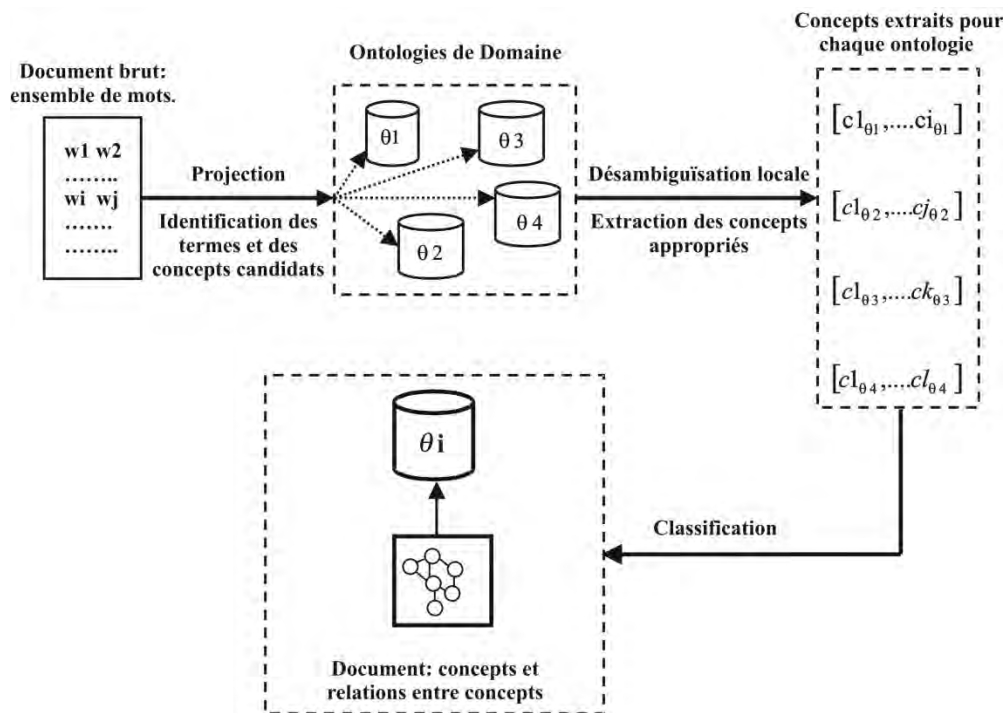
Document brut: ensemble de mots.

w1 w2
……..
wi wj
…….
……..

Projection

Identification des termes et des concepts candidats

Ontologies de Domaine

$\theta 1$

$\theta 3$

$\theta 4$

$\theta 2$

Désambiguïsation locale

Extraction des concepts appropriés

Concepts extraits pour chaque ontologie

$[c1_{\theta 1},....ci_{\theta 1}]$

$[c1_{\theta 2},....cj_{\theta 2}]$

$[c1_{\theta 3},....ck_{\theta 3}]$

$[c1_{\theta 4},....cl_{\theta 4}]$

Classification

$\theta$i

Document: concepts et relations entre concepts